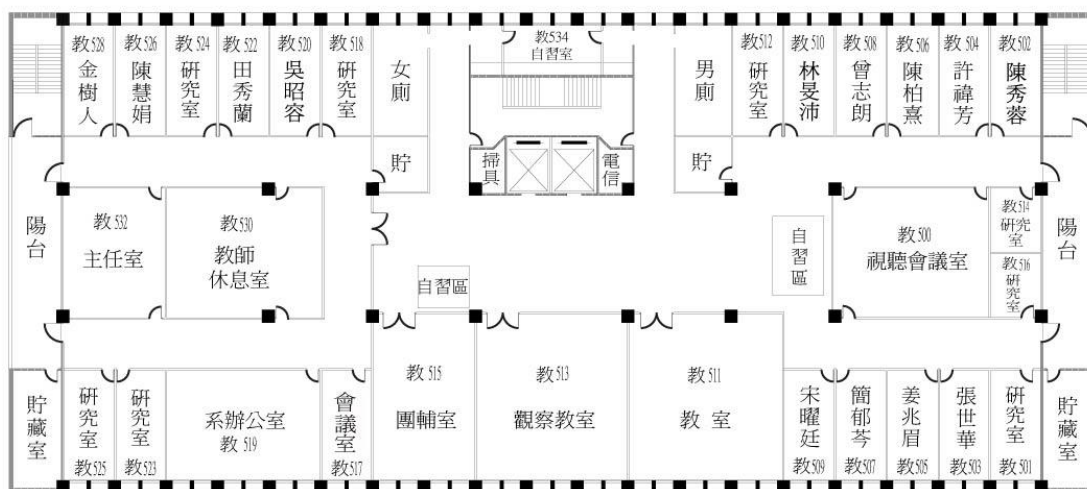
教528 金樹人

教526 陳慧娟

教524 研究室

教522 田秀蘭

教520 吳昭容

教518 研究室

女廁

教534 自習室

男廁

教512 研究室

教510 林旻沛

教508 曾志朗

教506 陳柏熹

教504 許禕芳

教502 陳秀蓉

貯

掃具

電信

貯

陽台

教532 主任室

教530 教師休息室

自習區

自習區

教500 視聽會議室

教514 研究室

教516 研究室

陽台

貯藏室

研究室 教525

研究室 教523

系辦公室 教519

會議室 教517

教515 團輔室

教513 觀察教室

教511 教室

宋曜廷 教509

簡郁芩 教507

姜兆眉 教505

張世華 教503

研究室 教501

貯藏室